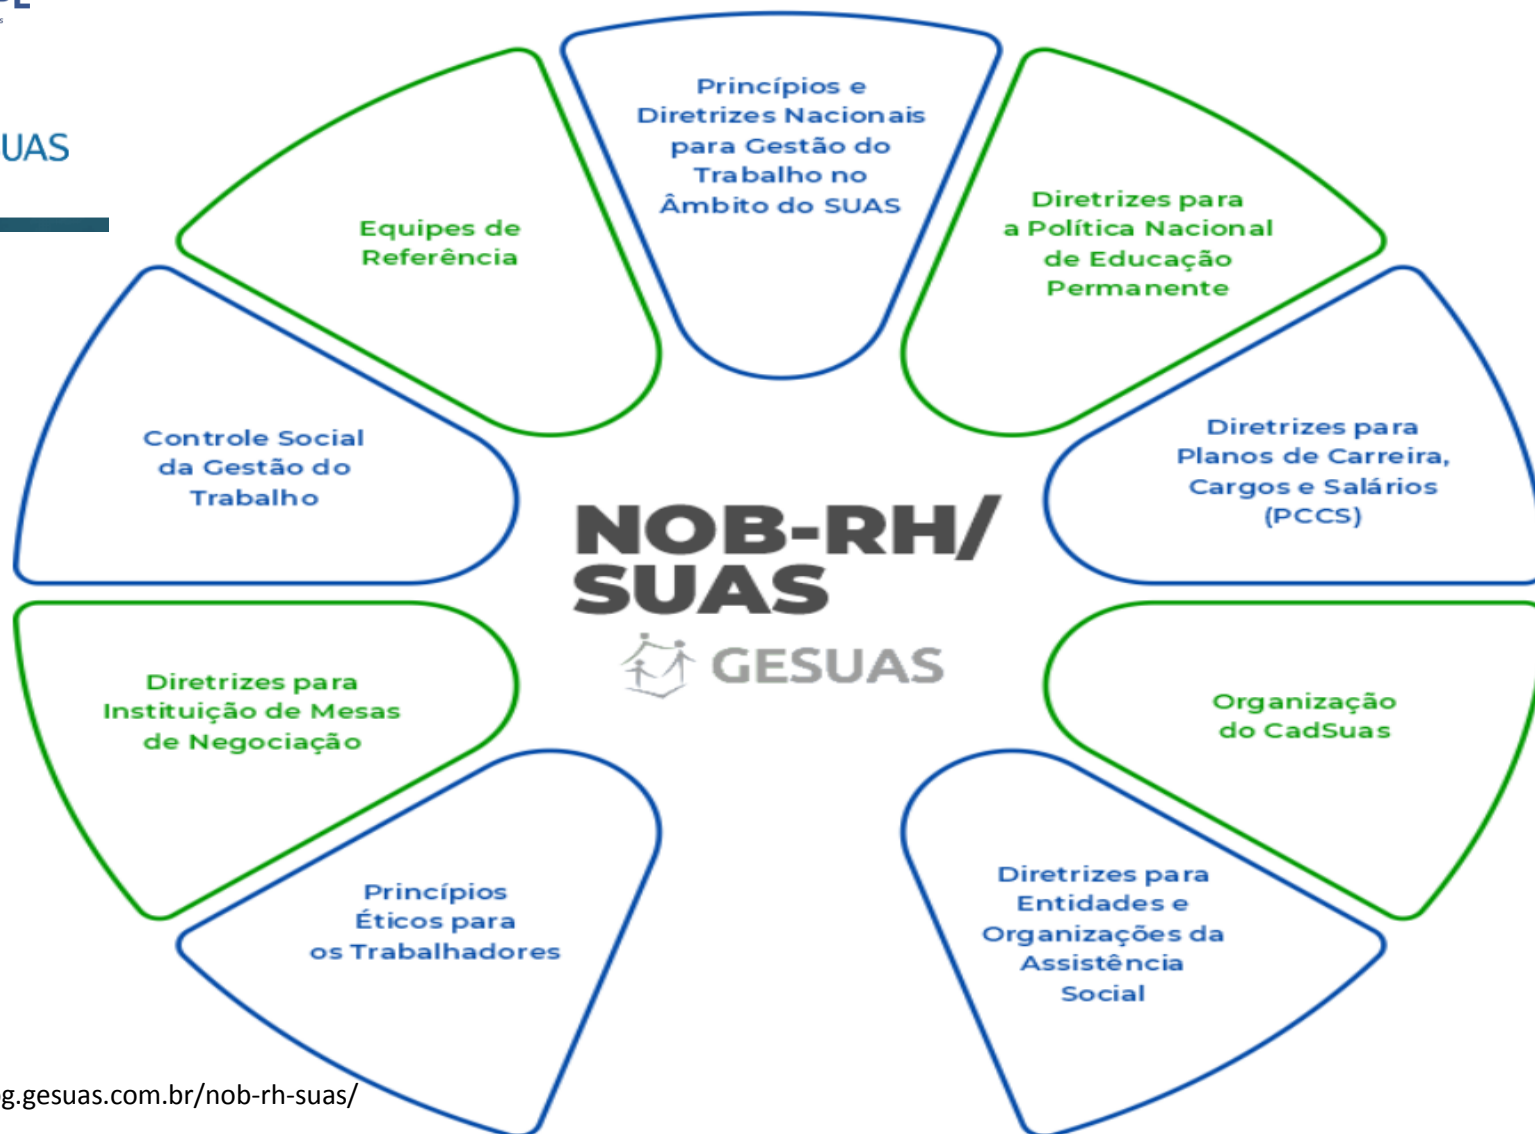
UAS

Princípios e Diretrizes Nacionais para Gestão do Trabalho no Âmbito do SUAS

Diretrizes para a Política Nacional de Educação Permanente

Diretrizes para Planos de Carreira, Cargos e Salários (PCCS)

Organização do CadSuas

Diretrizes para Entidades e Organizações da Assistência Social

Princípios Éticos para os Trabalhadores

Diretrizes para Instituição de Mesas de Negociação

Controle Social da Gestão do Trabalho

Equipes de Referência

NOB-RH/ SUAS

GESUAS

g.gesuas.com.br/nob-rh-suas/